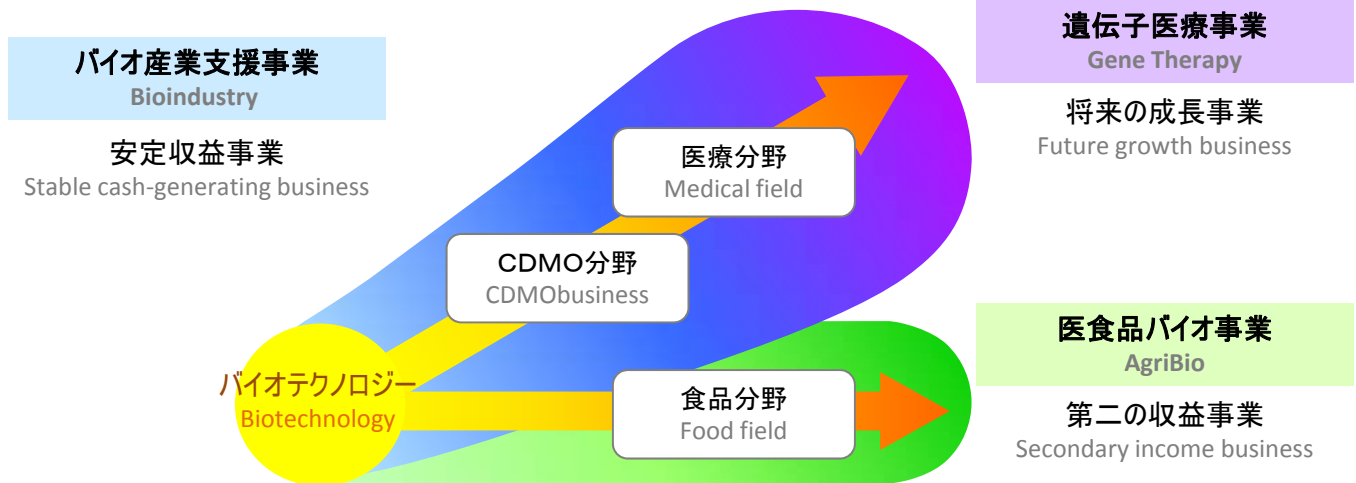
バイオ産業支援事業
Bioindustry

安定収益事業
Stable cash-generating business

遺伝子医療事業
Gene Therapy

将来の成長事業
Future growth business

医療分野
Medical field

CDMO分野
CDMObusiness

バイオテクノロジー
Biotechnology

食品分野
Food field

医食品バイオ事業
AgriBio

第二の収益事業
Secondary income business